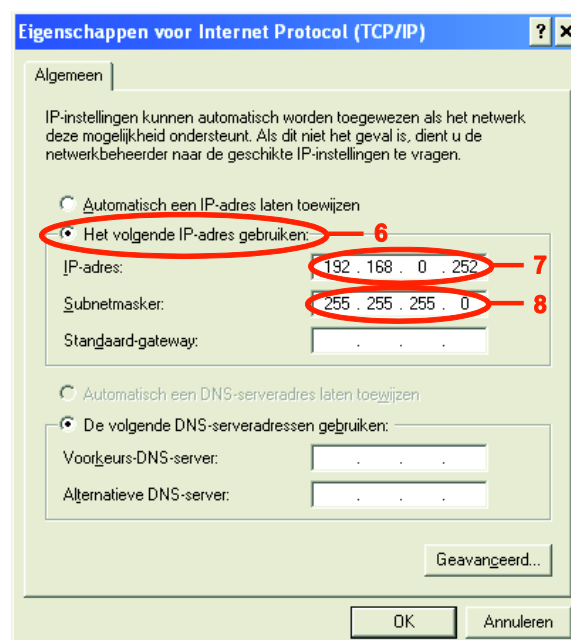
Eigenschappen voor Internet Protocol (TCP/IP)

?

×

Algemeen

IP-instellingen kunnen automatisch worden toegewezen als het netwerk deze mogelijkheid ondersteunt. Als dit niet het geval is, dient u de netwerkbeheerder naar de geschikte IP-instellingen te vragen.

Automatisch een IP-adres laten toewijzen

Het volgende IP-adres gebruiken:

6

IP-adres: 192 . 168 . 0 . 252

7

Subnetmasker: 255 . 255 . 255 . 0

8

Standaard-gateway: . . .

Automatisch een DNS-serveradres laten toewijzen

De volgende DNS-serveradressen gebruiken:

Voorkeurs-DNS-server: . . .

Alternatieve DNS-server: . . .

Geavanceerd...

OK

Annuleren